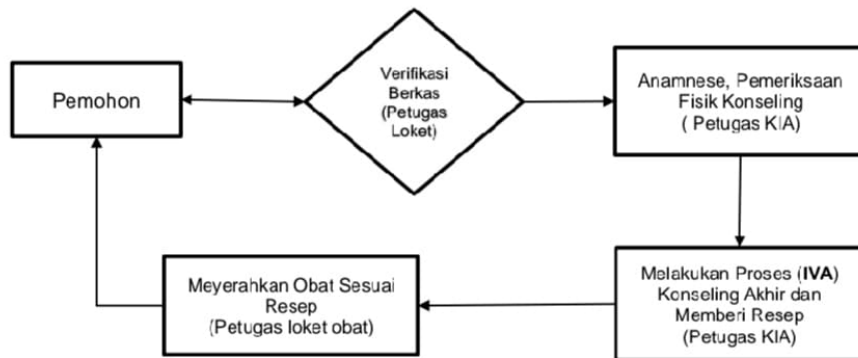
Pemohon

Verifikasi Berkas (Petugas Loket)

Anamnese, Pemeriksaan Fisik Konseling ( Petugas KIA)

Melakukan Proses (**IVA**) Konseling Akhir dan Memberi Resep (Petugas KIA)

Meyerahkan Obat Sesuai Resep (Petugas loket obat)